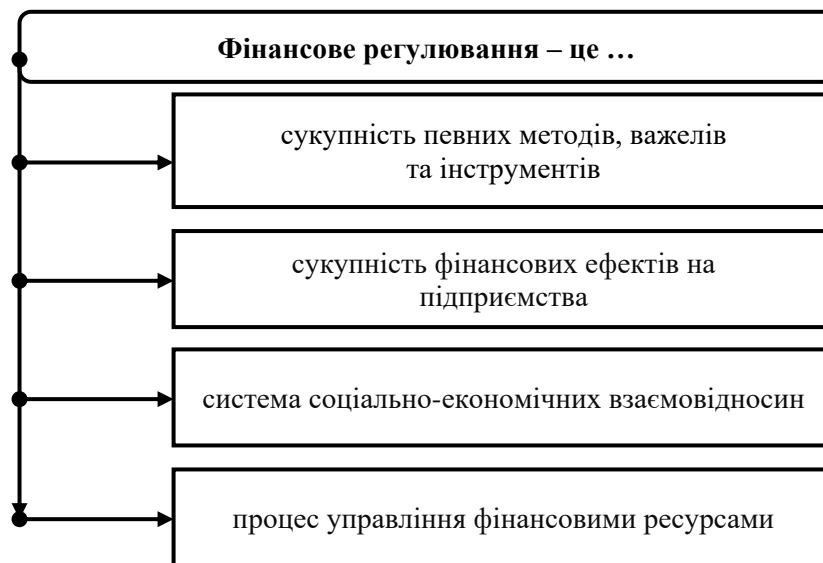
Фінансове регулювання – це …

сукупність певних методів, важелів та інструментів

сукупність фінансових ефектів на підприємства

система соціально-економічних взаємовідносин

процес управління фінансовими ресурсами